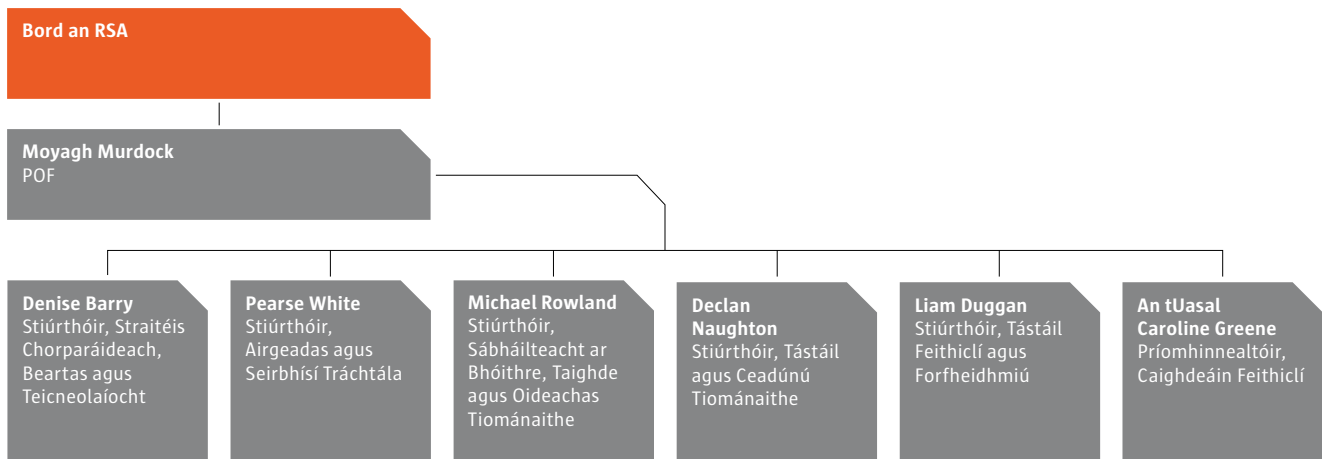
Bord an RSA

Moyagh Murdock
POF

Denise Barry
Stiúrthóir, Straitéis Chorparáideach, Beartas agus Teicneolaíocht

Pearse White
Stiúrthóir, Airgeadas agus Seirbhísí Tráchtála

Michael Rowland
Stiúrthóir, Sábháilteacht ar Bhóithre, Taighde agus Oideachas Tiománaithe

Declan Naughton
Stiúrthóir, Tástáil agus Ceadúnú Tiománaithe

Liam Duggan
Stiúrthóir, Tástáil Feithiclí agus Forfheidhmiú

An tUasal Caroline Greene
Príomhinnealtóir, Caighdeáin Feithiclí